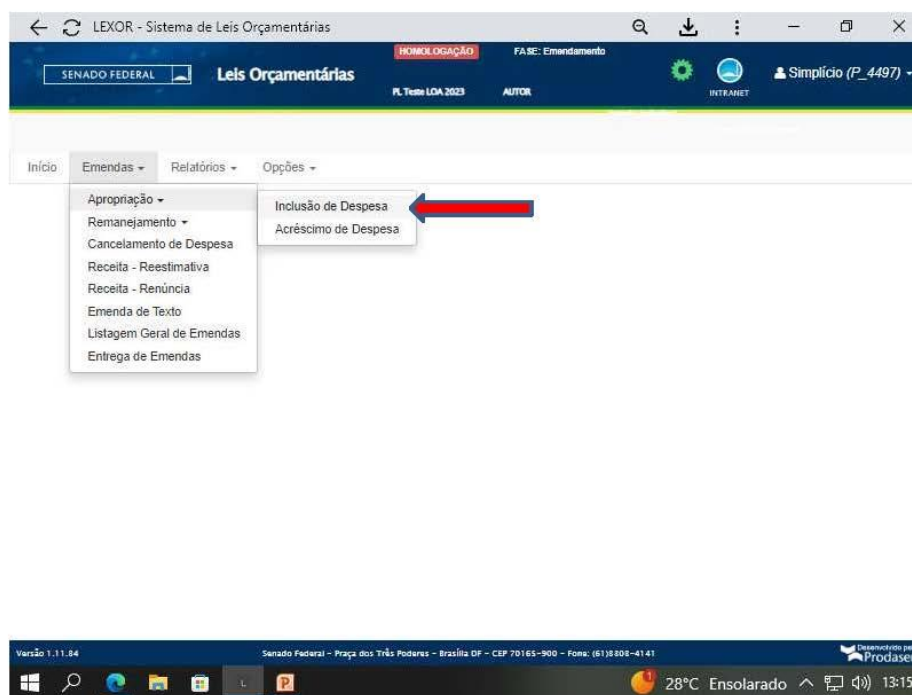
LEXOR - Sistema de Leis Orçamentárias

SENADO FEDERAL

Leis Orçamentárias

HOMOLOGAÇÃO

FASE: Emendamento

PL Teste LOA 2023

AUTOR

INTRANET

Simplício (P_4497)

Início Emendas Relatórios Opções

Apropriação
Remanejamento
Cancelamento de Despesa
Receita - Reestimativa
Receita - Renúncia
Emenda de Texto
Listagem Geral de Emendas
Entrega de Emendas

Inclusão de Despesa
Acréscimo de Despesa

Versão 1.11.84

Senado Federal - Praça dos Três Poderes - Brasília DF - CEP 70165-900 - Fone: (61)3303-4141

Desenvolvido por Prodasen

28°C Ensolarado 13:15